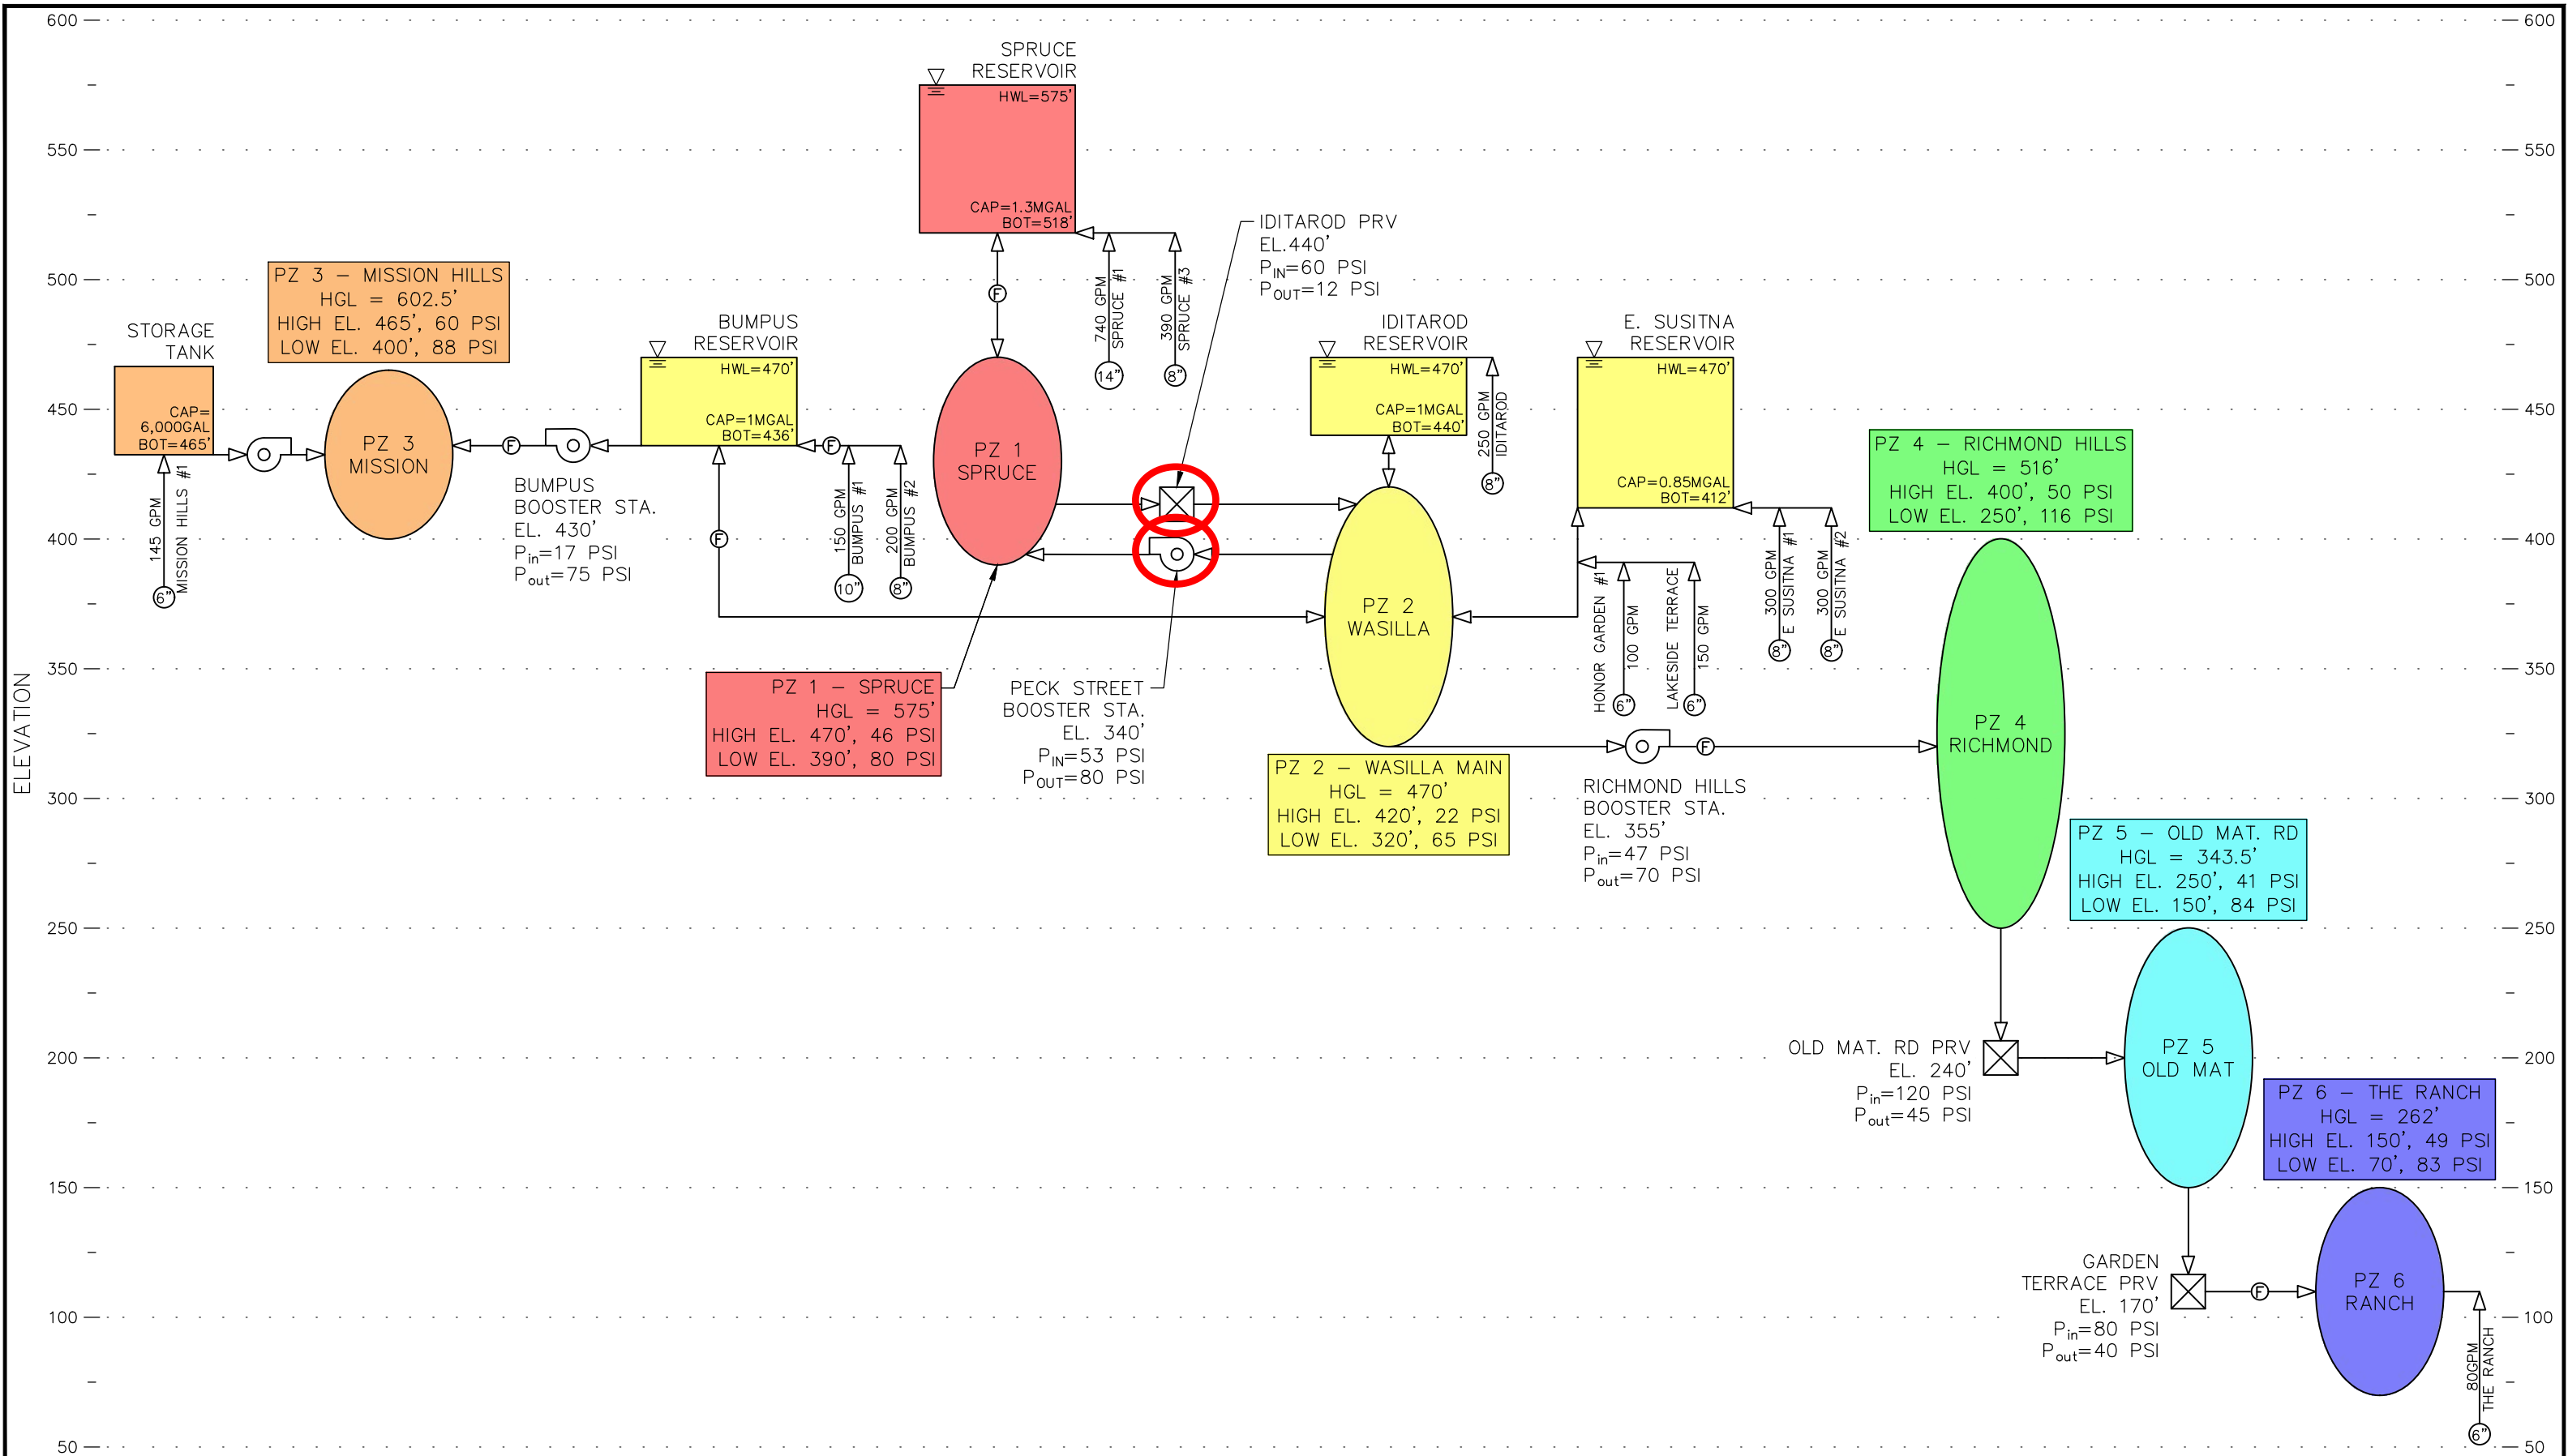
600
550
500
450
400
350
300
250
200
150
100
50

ELEVATION

SPRUCE RESERVOIR
HWL=575'
CAP=1.3MGAL
BOT=518'

740 GPM SPRUCE #1
14"
390 GPM SPRUCE #3
8"

IDITAROD PRV
EL.440'
$P_{IN}$=60 PSI
$P_{OUT}$=12 PSI

PZ 3 – MISSION HILLS
HGL = 602.5'
HIGH EL. 465', 60 PSI
LOW EL. 400', 88 PSI

STORAGE TANK
CAP=
6,000GAL
BOT=465'

145 GPM MISSION HILLS #1
6"

PZ 3
MISSION

BUMPUS RESERVOIR
HWL=470'
CAP=1MGAL
BOT=436'

BUMPUS BOOSTER STA.
EL. 430'
$P_{in}$=17 PSI
$P_{out}$=75 PSI

150 GPM BUMPUS #1
10"
200 GPM BUMPUS #2
8"

PZ 1
SPRUCE

IDITAROD RESERVOIR
HWL=470'
CAP=1MGAL
BOT=440'

250 GPM IDITAROD
8"

E. SUSITNA RESERVOIR
HWL=470'
CAP=0.85MGAL
BOT=412'

PZ 4 – RICHMOND HILLS
HGL = 516'
HIGH EL. 400', 50 PSI
LOW EL. 250', 116 PSI

PZ 2
WASILLA

HONOR GARDEN #1
100 GPM
6"
LAKESIDE TERRACE
150 GPM
6"

300 GPM E SUSITNA #1
8"
300 GPM E SUSITNA #2
8"

PZ 1 – SPRUCE
HGL = 575'
HIGH EL. 470', 46 PSI
LOW EL. 390', 80 PSI

PECK STREET BOOSTER STA.
EL. 340'
$P_{IN}$=53 PSI
$P_{OUT}$=80 PSI

PZ 4
RICHMOND

PZ 2 – WASILLA MAIN
HGL = 470'
HIGH EL. 420', 22 PSI
LOW EL. 320', 65 PSI

RICHMOND HILLS BOOSTER STA.
EL. 355'
$P_{in}$=47 PSI
$P_{out}$=70 PSI

PZ 5 – OLD MAT. RD
HGL = 343.5'
HIGH EL. 250', 41 PSI
LOW EL. 150', 84 PSI

OLD MAT. RD PRV
EL. 240'
$P_{in}$=120 PSI
$P_{out}$=45 PSI

PZ 5
OLD MAT

PZ 6 – THE RANCH
HGL = 262'
HIGH EL. 150', 49 PSI
LOW EL. 70', 83 PSI

GARDEN TERRACE PRV
EL. 170'
$P_{in}$=80 PSI
$P_{out}$=40 PSI

PZ 6
RANCH

80GPM THE RANCH
6"